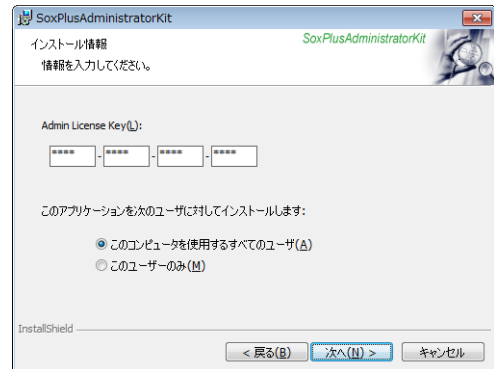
SoxPlusAdministratorKit

インストール情報

SoxPlusAdministratorKit

情報を入力してください。

Admin License Key(L):

**** - **** - **** - ****

このアプリケーションを次のユーザに対してインストールします:

このコンピュータを使用するすべてのユーザ(A)

このユーザーのみ(M)

InstallShield

< 戻る(B)

次へ(N) >

キャンセル